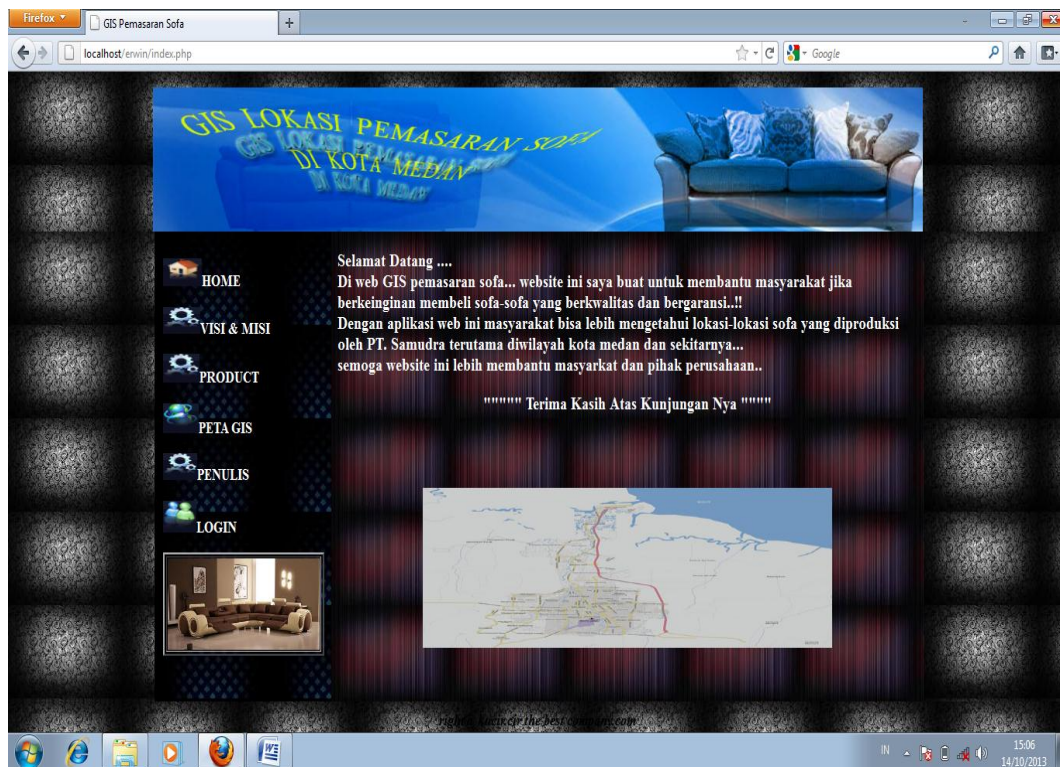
Firefox

GIS Pemasaran Sofa

localhost/erwin/index.php

Google

GIS LOKASI PEMASARAN SOFA
DI KOTA MEDAN

HOME

VISI & MISI

PRODUCT

PETA GIS

PENULIS

LOGIN

Selamat Datang ....
Di web GIS pemasaran sofa... website ini saya buat untuk membantu masyarakat jika berkeinginan membeli sofa-sofa yang berkwalitas dan bergaransi..!!
Dengan aplikasi web ini masyarakat bisa lebih mengetahui lokasi-lokasi sofa yang diproduksi oleh PT. Samudra terutama diwilayah kota medan dan sekitarnya...
semoga website ini lebih membantu masyarkat dan pihak perusahaan..

"""""" Terima Kasih Atas Kunjungan Nya """"""

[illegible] the best company.com

IN

15:06
14/10/2013